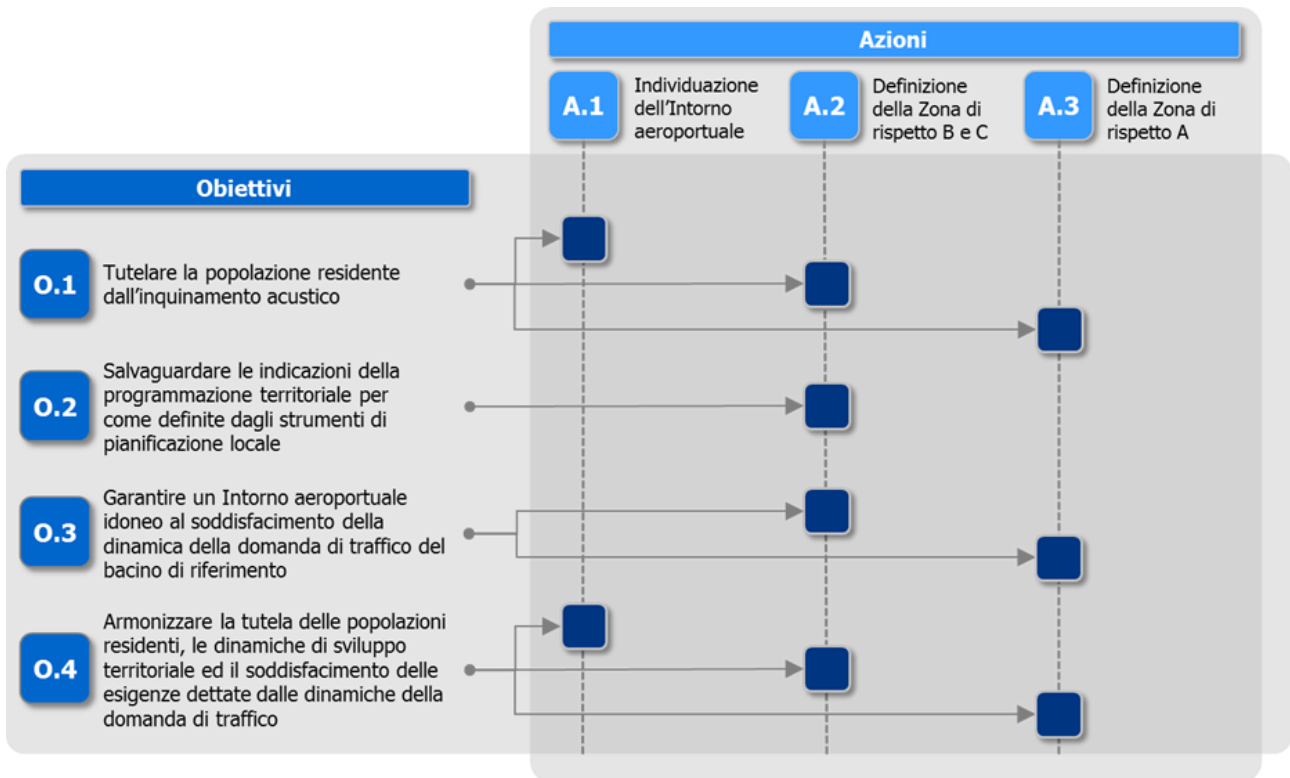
Azioni

A.1 Individuazione dell'Intorno aeroportuale

A.2 Definizione della Zona di rispetto B e C

A.3 Definizione della Zona di rispetto A

Obiettivi

O.1 Tutelare la popolazione residente dall'inquinamento acustico

O.2 Salvaguardare le indicazioni della programmazione territoriale per come definite dagli strumenti di pianificazione locale

O.3 Garantire un Intorno aeroportuale idoneo al soddisfacimento della dinamica della domanda di traffico del bacino di riferimento

O.4 Armonizzare la tutela delle popolazioni residenti, le dinamiche di sviluppo territoriale ed il soddisfacimento delle esigenze dettate dalle dinamiche della domanda di traffico